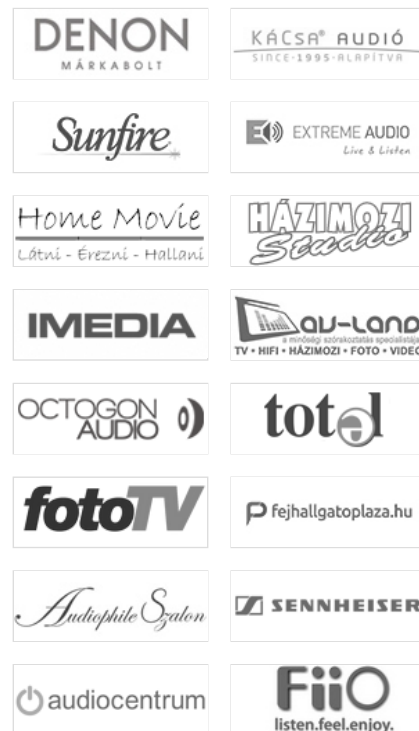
DENON
MÁRKABOLT

KÁCSA® AUDIÓ
SINCE·1995·ALAPÍTVA

Sunfire

EXTREME AUDIO
Live & Listen

Home Movie
Látni - Érezni - Hallani

HÁZIMOZI
Studio

IMEDIA

av-land
a minőségi szórakoztatás specialistája
TV • HIFI • HÁZIMOZI • FOTO • VIDEO

OCTOGON AUDIO

total

fotoTV

fejhallgatoplaza.hu

Audiophile Szalon

SENNHEISER

audiocentrum

FiiO
listen.feel.enjoy.